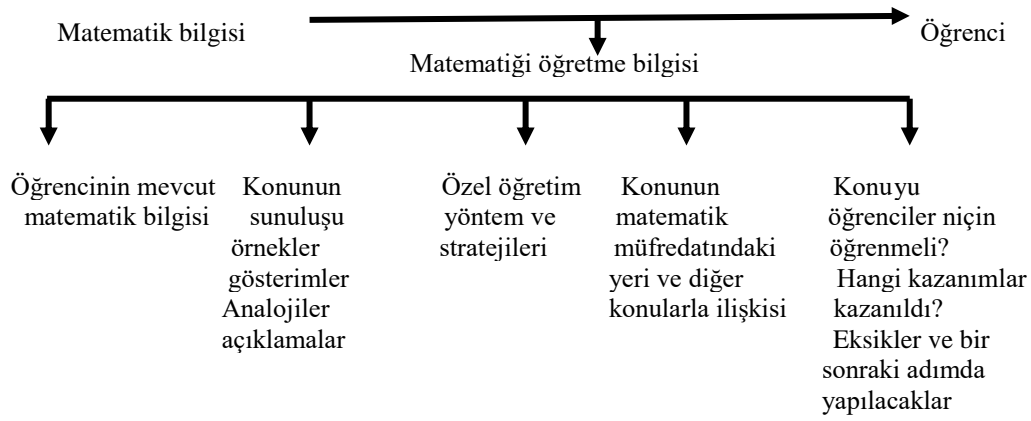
Matematik bilgisi

Öğrenci

Matematiği öğretme bilgisi

Öğrencinin mevcut matematik bilgisi

Konunun sunuluşu örnekler gösterimler Analojiler açıklamalar

Özel öğretim yöntem ve stratejileri

Konunun matematik müfredatındaki yeri ve diğer konularla ilişkisi

Konuyu öğrenciler niçin öğrenmeli? Hangi kazanımlar kazanıldı? Eksikler ve bir sonraki adımda yapılacaklar